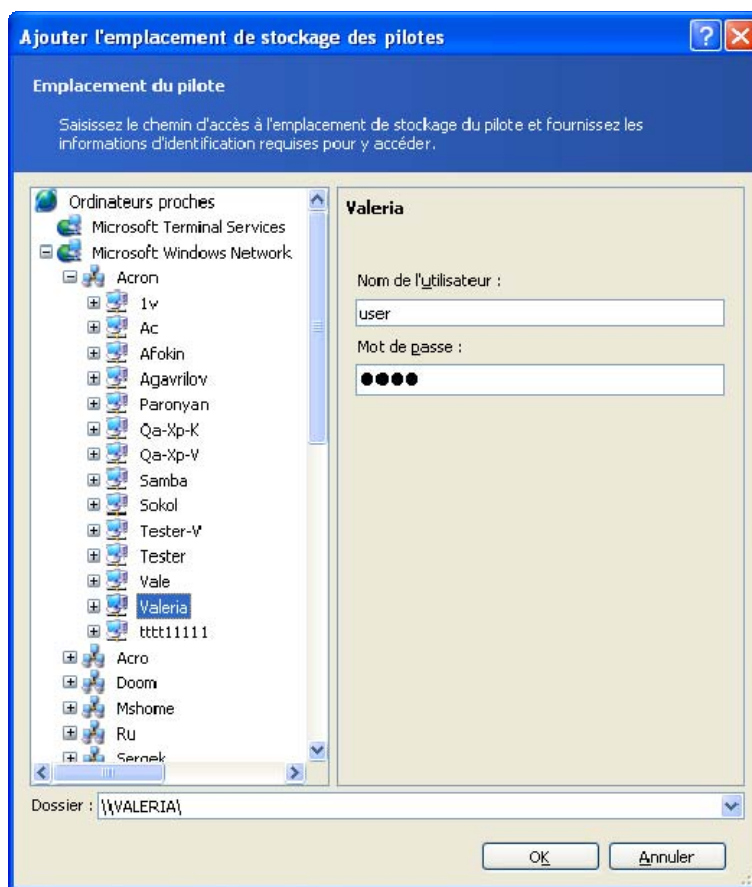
Ajouter l'emplacement de stockage des pilotes

Emplacement du pilote

Saisissez le chemin d'accès à l'emplacement de stockage du pilote et fournissez les informations d'identification requises pour y accéder.

Ordinateurs proches
Microsoft Terminal Services
Microsoft Windows Network
Acron
1v
Ac
Afokin
Agavrilov
Paronyan
Qa-Xp-K
Qa-Xp-V
Samba
Sokol
Tester-V
Tester
Vale
Valeria
tttt11111
Acro
Doom
Mshome
Ru
Sergek

Valeria

Nom de l'utilisateur :
user
Mot de passe :
●●●●

Dossier : \\VALERIA\

OK
Annuler